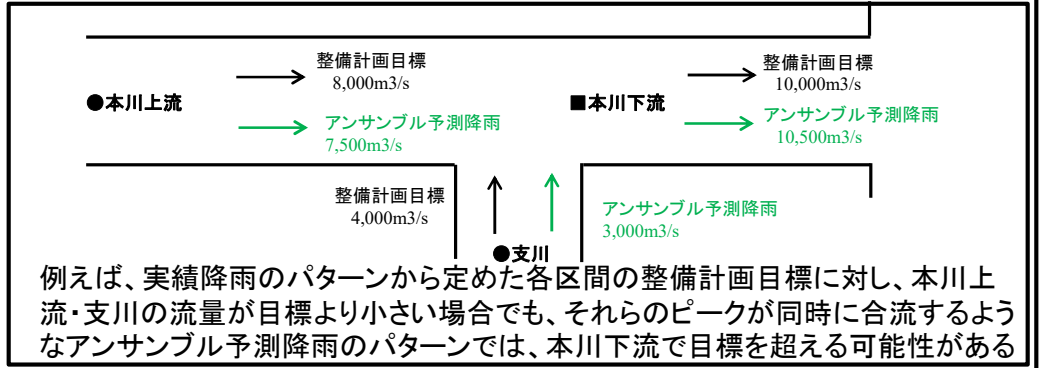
整備計画目標
8,000m3/s

●本川上流

アンサンブル予測降雨
7,500m3/s

整備計画目標
10,000m3/s

■本川下流

アンサンブル予測降雨
10,500m3/s

整備計画目標
4,000m3/s

アンサンブル予測降雨
3,000m3/s

●支川

例えば、実績降雨のパターンから定めた各区間の整備計画目標に対し、本川上流・支川の流量が目標より小さい場合でも、それらのピークが同時に合流するようなアンサンブル予測降雨のパターンでは、本川下流で目標を超える可能性がある